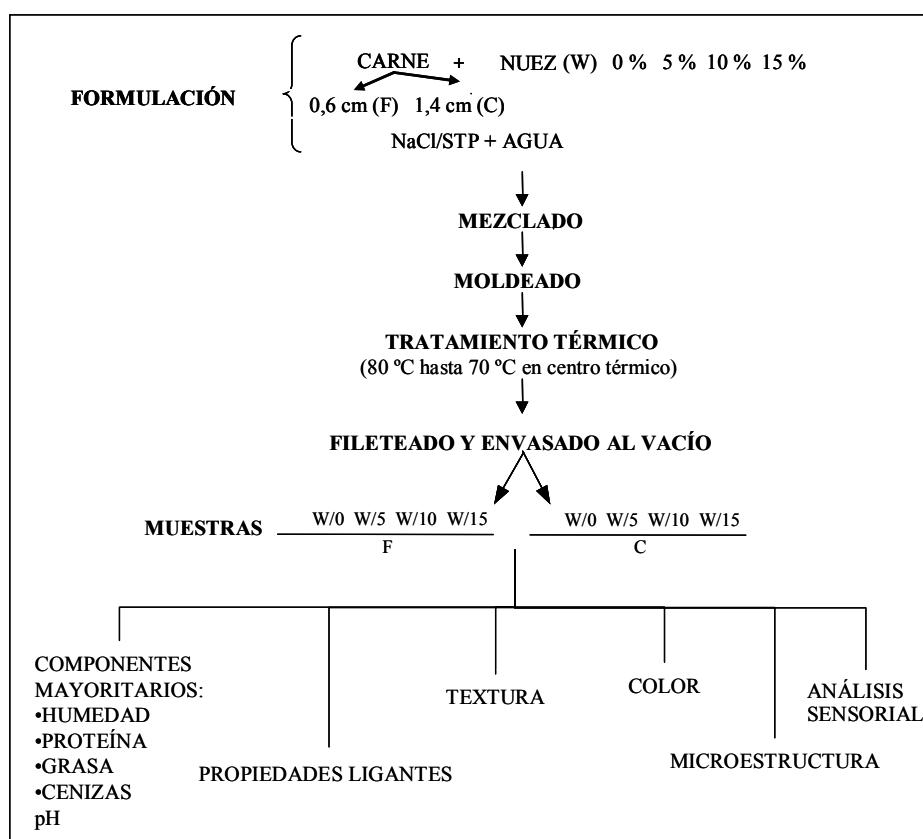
FORMULACIÓN

CARNE + NUEZ (W) 0 % 5 % 10 % 15 %

0,6 cm (F) 1,4 cm (C)

NaCl/STP + AGUA

MEZCLADO

MOLDEADO

TRATAMIENTO TÉRMICO
(80 ºC hasta 70 ºC en centro térmico)

FILETEADO Y ENVASADO AL VACÍO

MUESTRAS W/0 W/5 W/10 W/15
F

W/0 W/5 W/10 W/15
C

COMPONENTES MAYORITARIOS:
•HUMEDAD
•PROTEÍNA
•GRASA
•CENIZAS
pH

PROPIEDADES LIGANTES

TEXTURA

COLOR

MICROESTRUCTURA

ANÁLISIS SENSORIAL